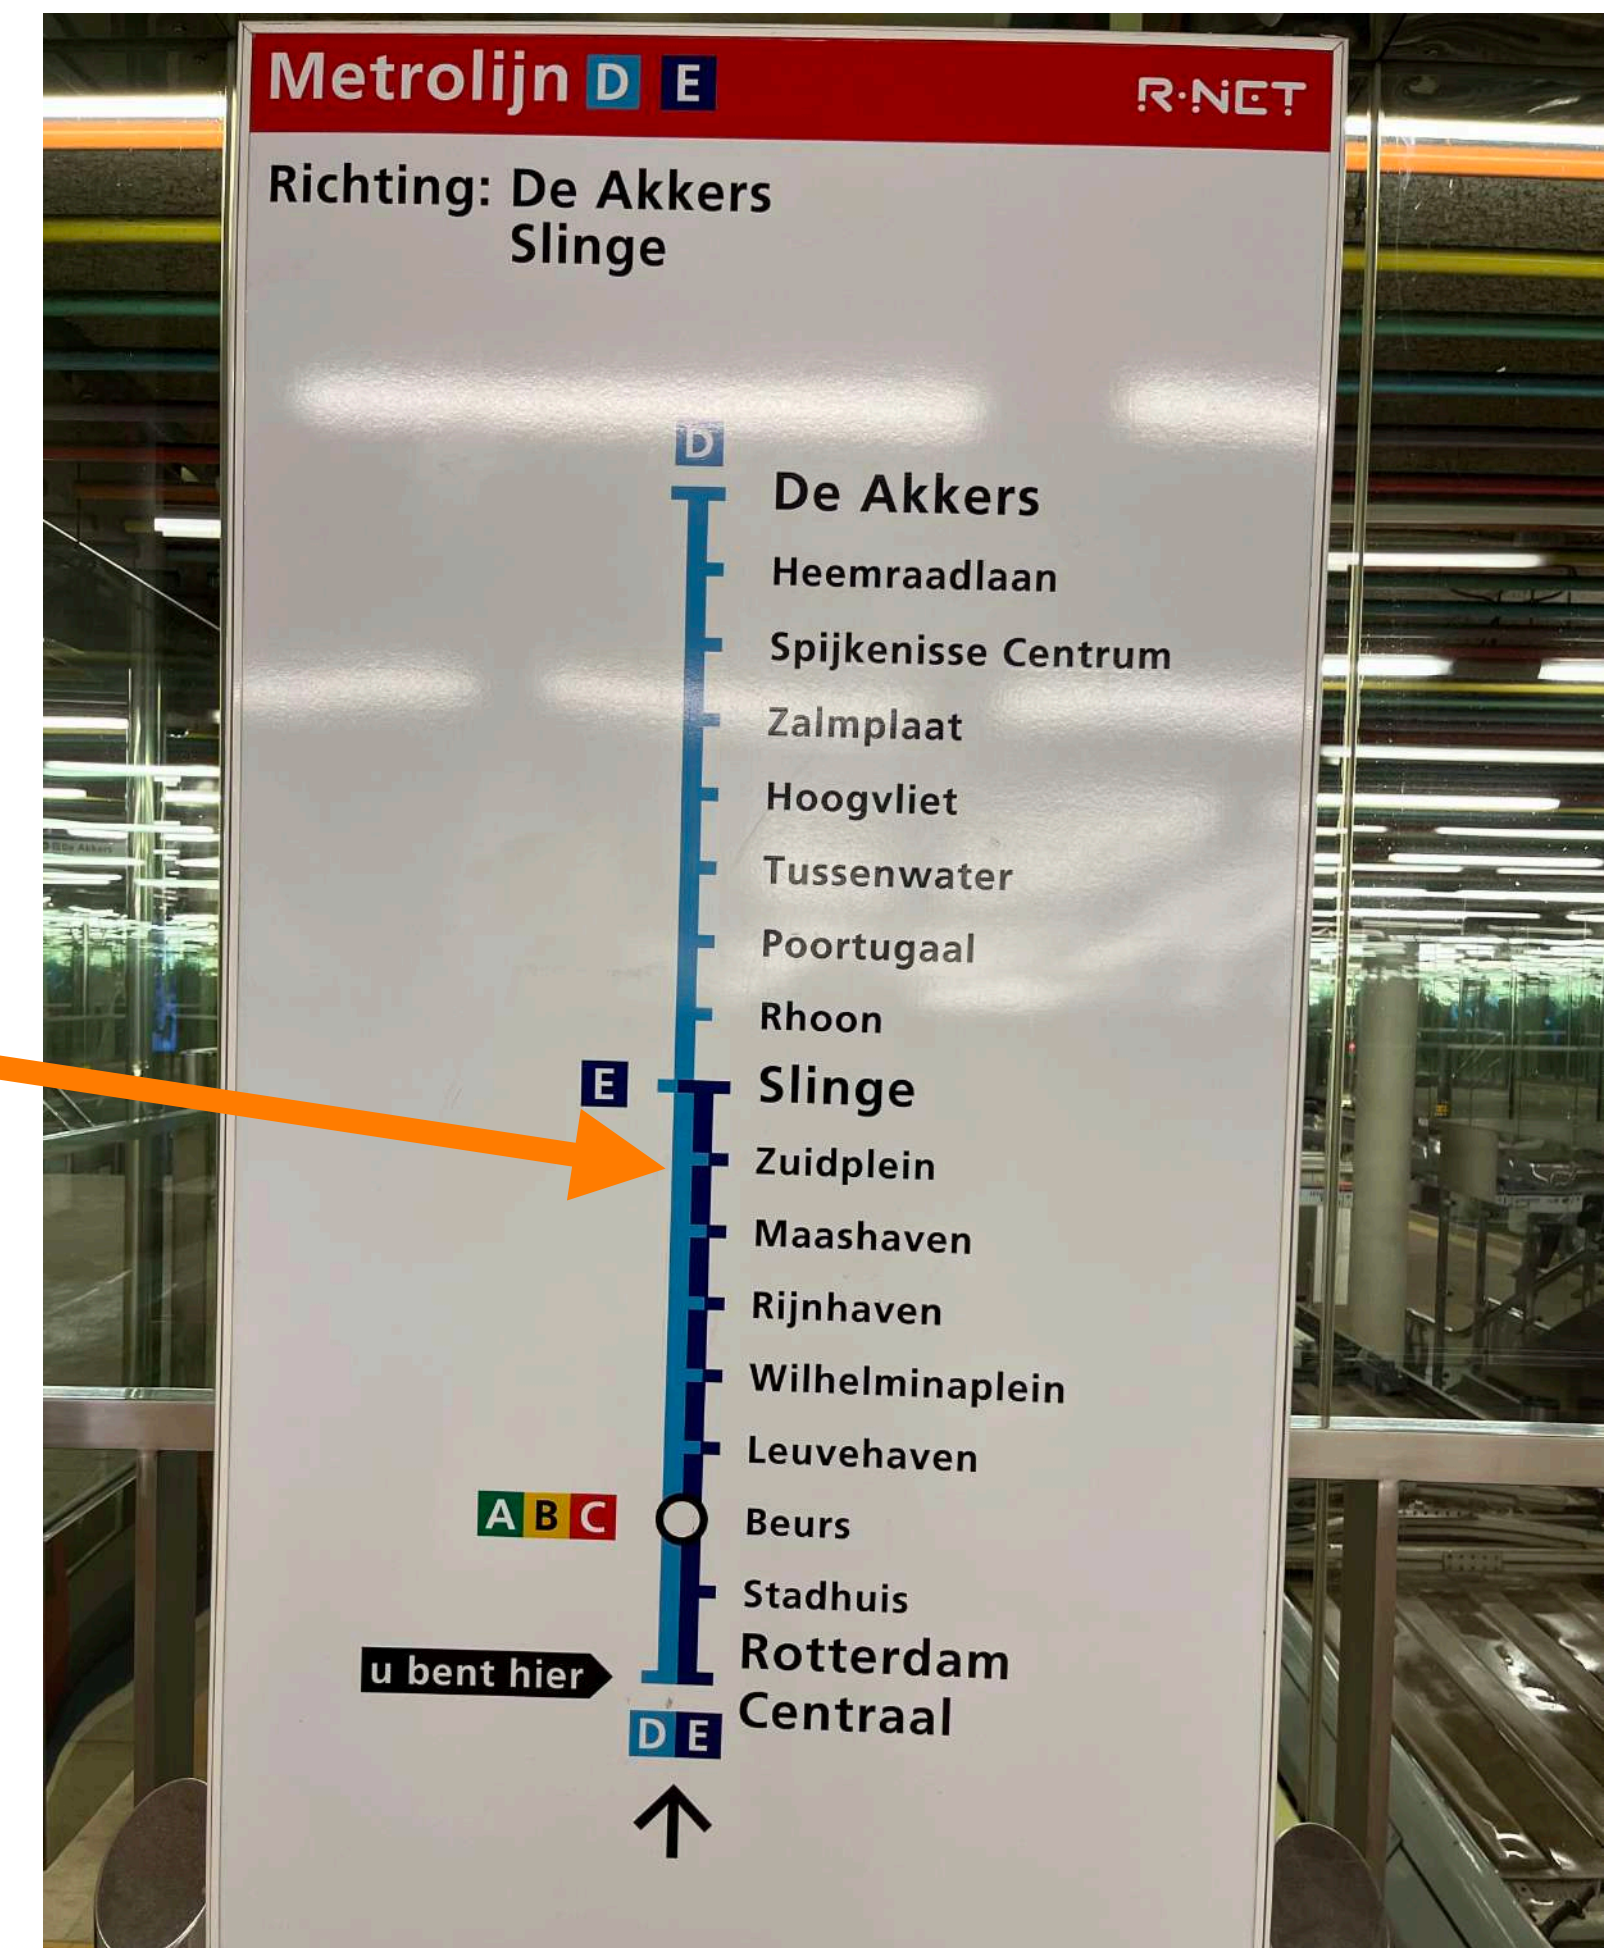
Metrolijn D E

R·NET

Richting: De Akkers
Slinge

D

De Akkers
Heemraadlaan
Spijkenisse Centrum
Zalmplaat
Hoogvliet
Tussenwater
Poortugaal
Rhoon

E

Slinge
Zuidplein
Maashaven
Rijnhaven
Wilhelminaplein
Leuvehaven

A B C

Beurs
Stadhuis

u bent hier

Rotterdam Centraal

D E